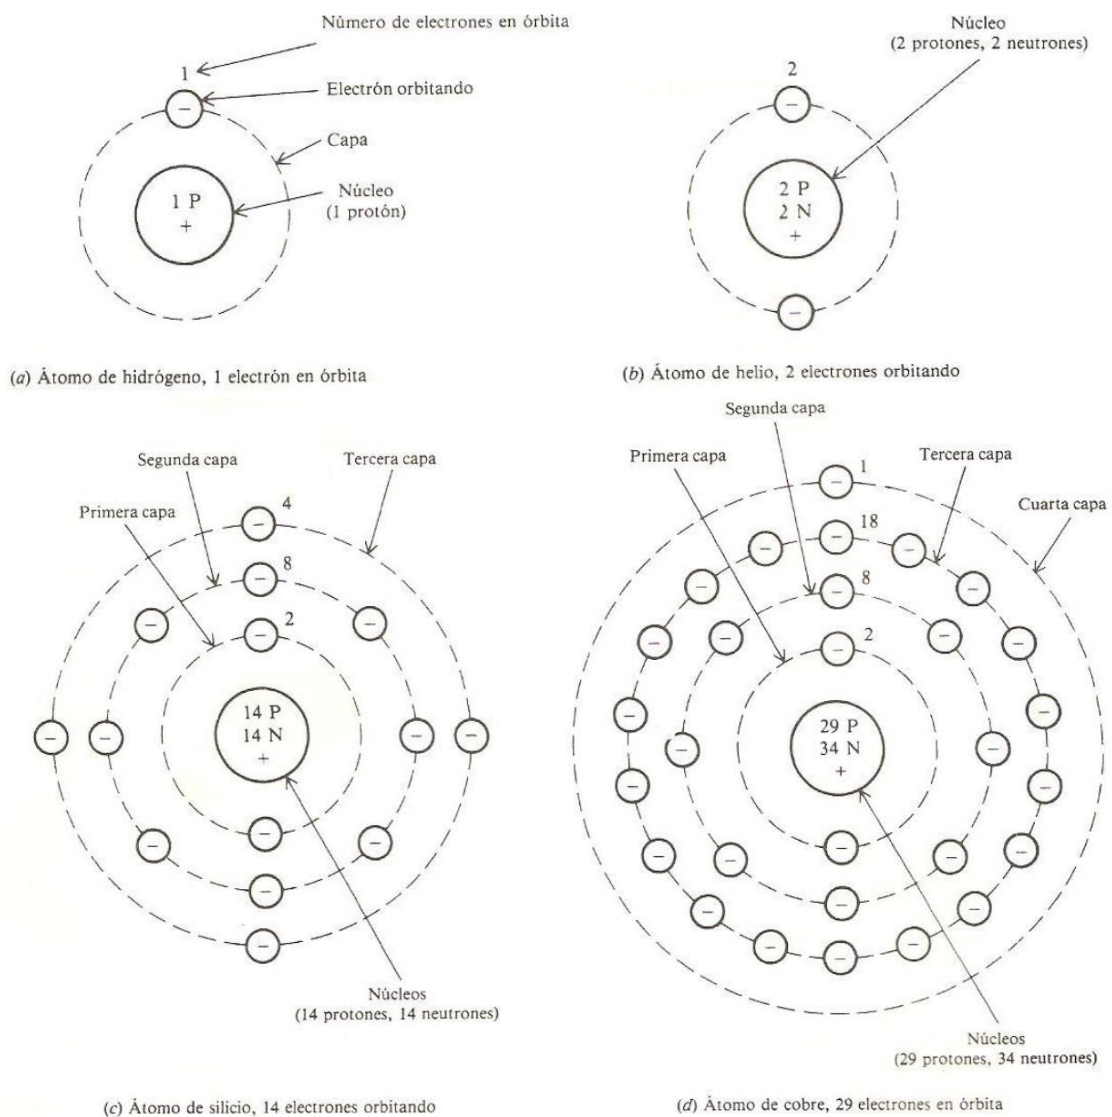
Número de electrones en órbita

1

Electrón orbitando

Capa

1 P
+

Núcleo
(1 protón)

(a) Átomo de hidrógeno, 1 electrón en órbita

Núcleo
(2 protones, 2 neutrones)

2

2 P
2 N
+

(b) Átomo de helio, 2 electrones orbitando

Segunda capa

Tercera capa

Primera capa

4

8

2

14 P
14 N
+

Núcleos
(14 protones, 14 neutrones)

(c) Átomo de silicio, 14 electrones orbitando

Segunda capa

Primera capa

Tercera capa

Cuarta capa

1

18

8

2

29 P
34 N
+

Núcleos
(29 protones, 34 neutrones)

(d) Átomo de cobre, 29 electrones en órbita